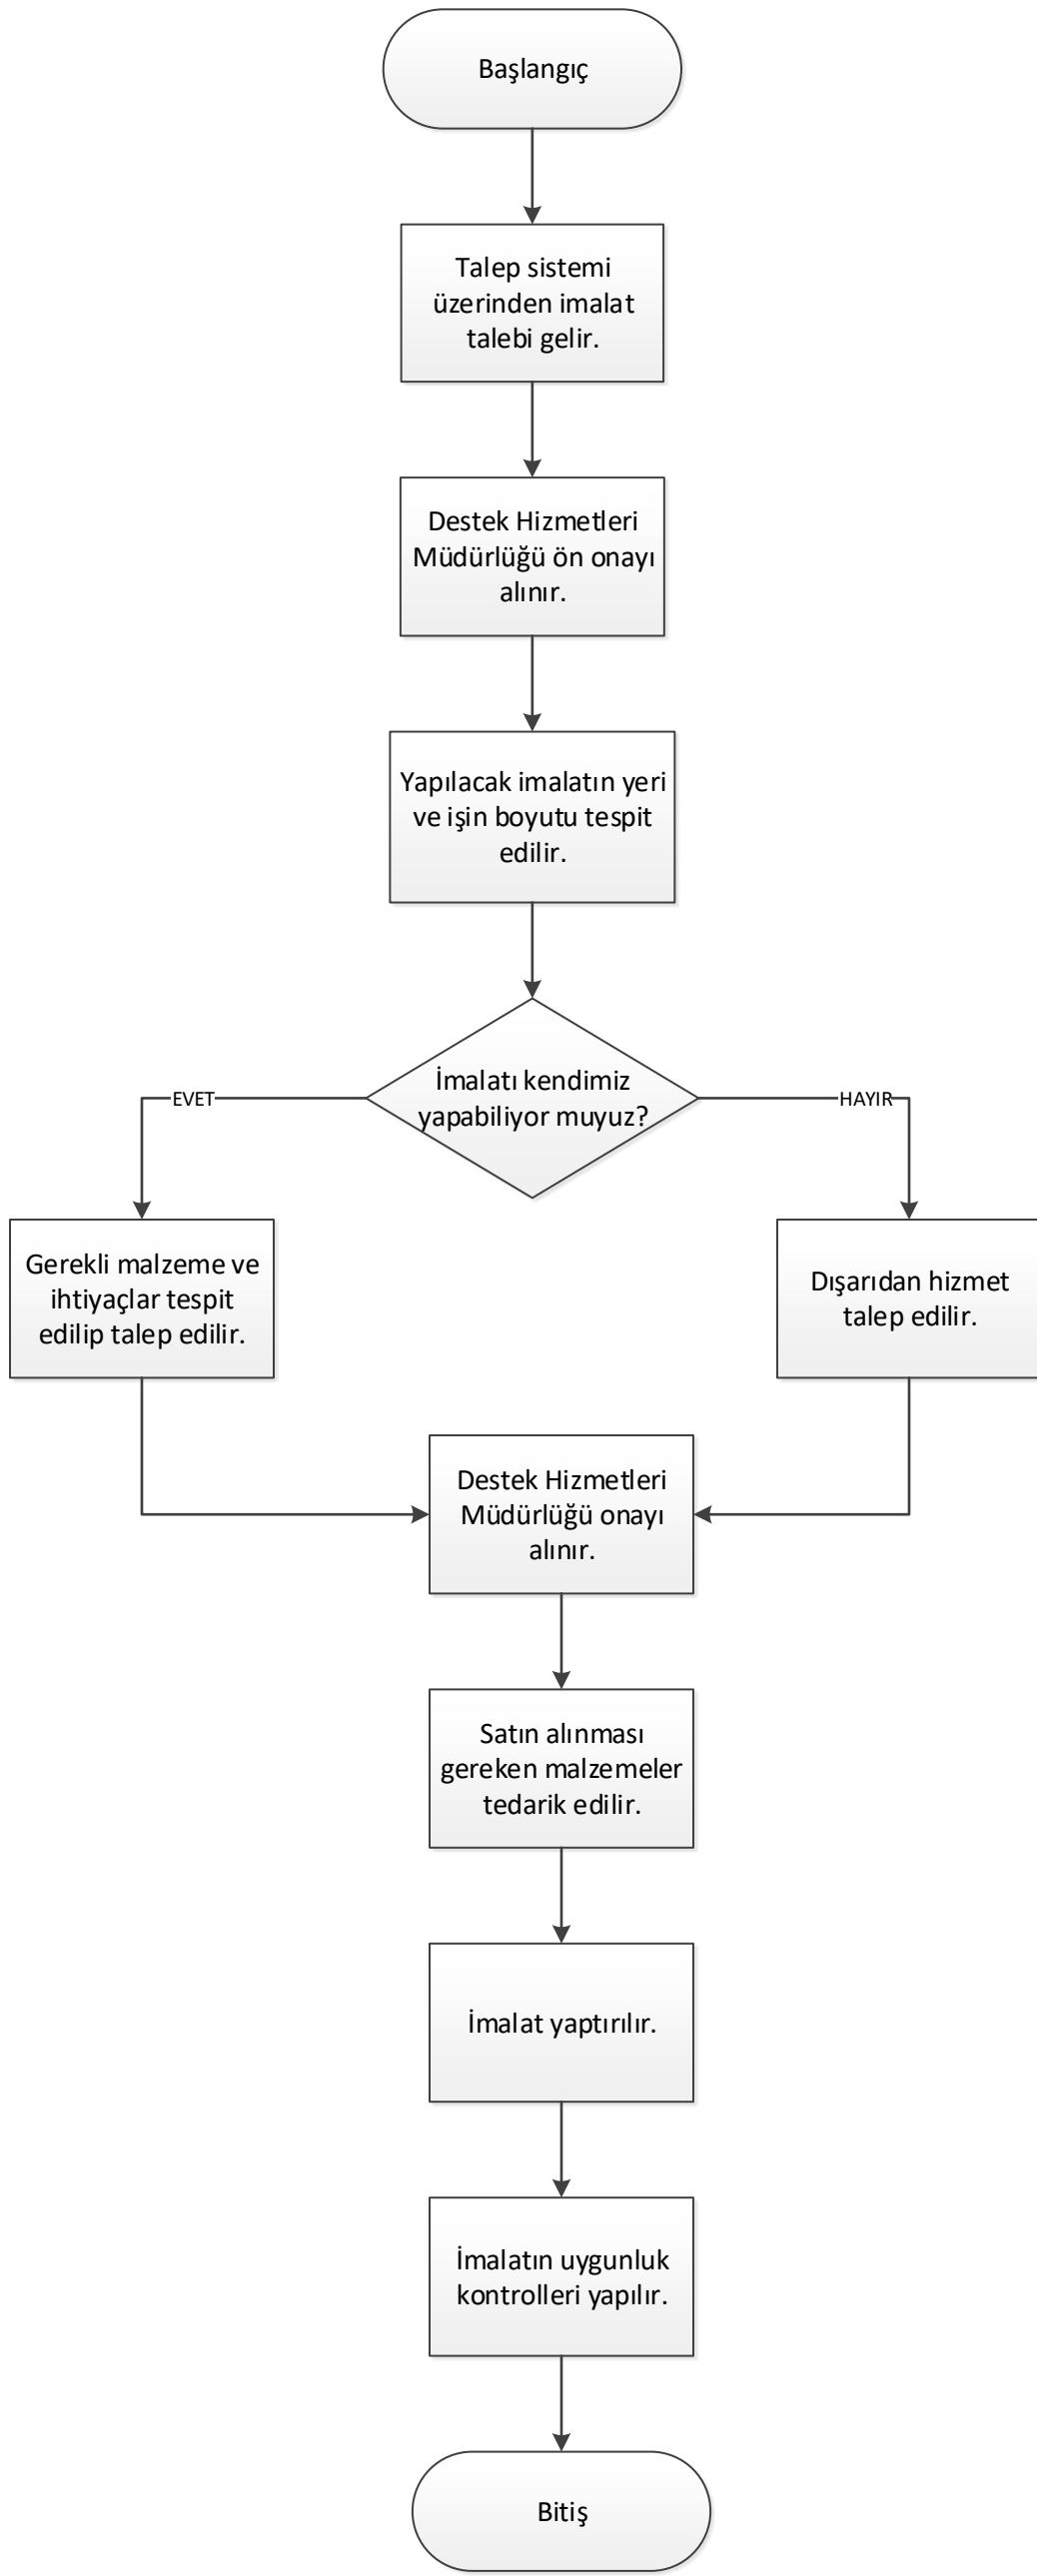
Başlangıç

Talep sistemi üzerinden imalat talebi gelir.

Destek Hizmetleri Müdürlüğü ön onayı alınır.

Yapılacak imalatın yeri ve işin boyutu tespit edilir.

İmalatı kendimiz yapabiliyor muyuz?

EVET

HAYIR

Gerekli malzeme ve ihtiyaçlar tespit edilip talep edilir.

Dışarıdan hizmet talep edilir.

Destek Hizmetleri Müdürlüğü onayı alınır.

Satın alınması gereken malzemeler tedarik edilir.

İmalat yaptırılır.

İmalatın uygunluk kontrolleri yapılır.

Bitiş